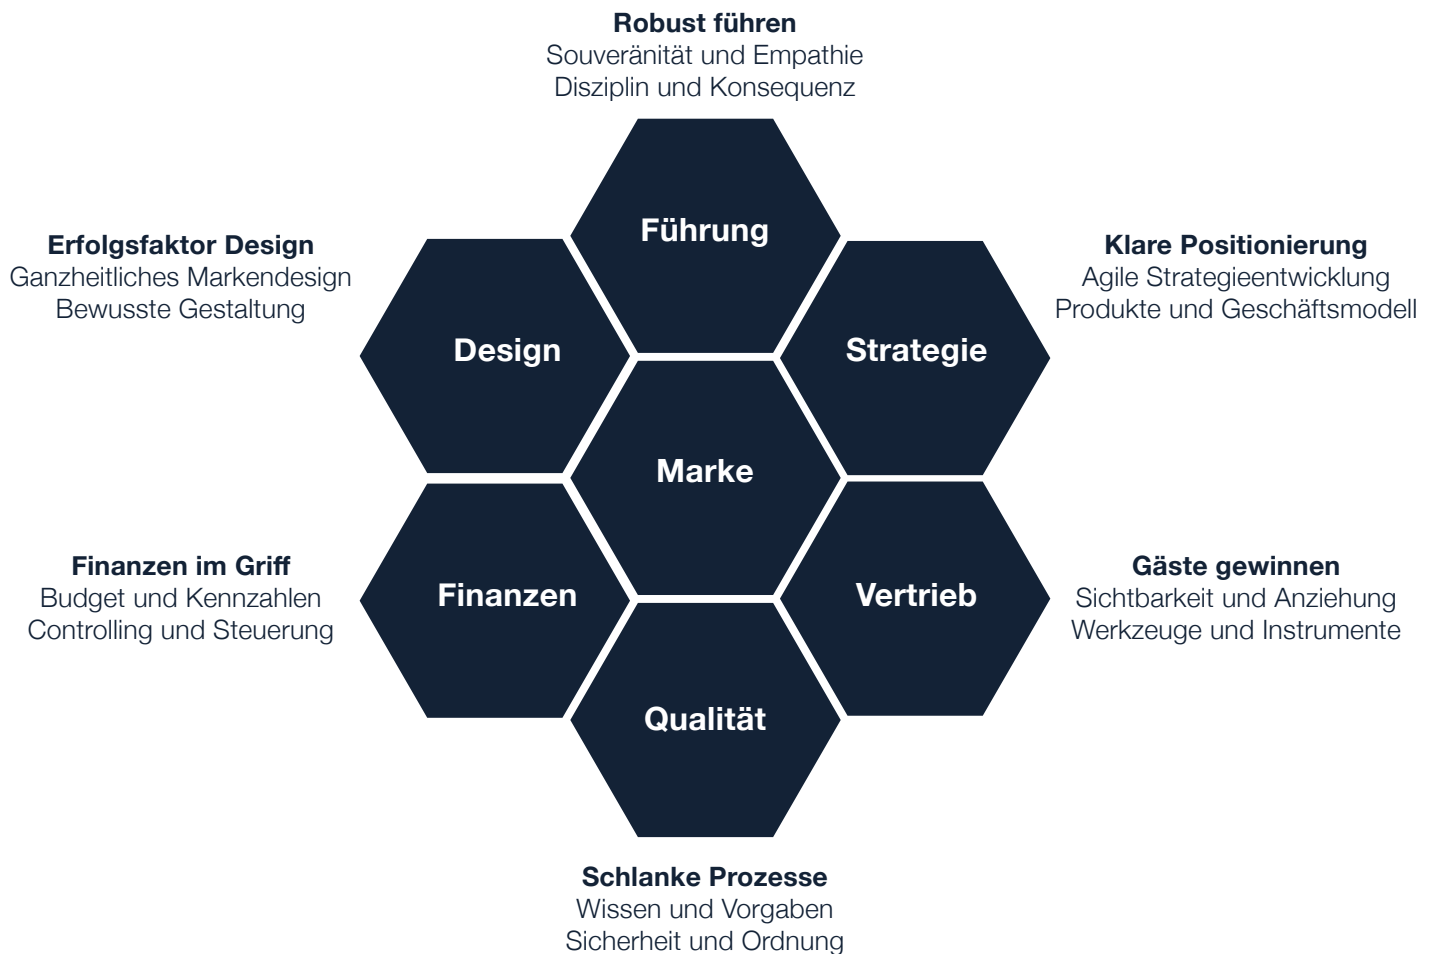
**Robust führen**
Souveränität und Empathie
Disziplin und Konsequenz

**Erfolgsfaktor Design**
Ganzheitliches Markendesign
Bewusste Gestaltung

Führung

**Klare Positionierung**
Agile Strategieentwicklung
Produkte und Geschäftsmodell

Design

Strategie

Marke

**Finanzen im Griff**
Budget und Kennzahlen
Controlling und Steuerung

Finanzen

Vertrieb

**Gäste gewinnen**
Sichtbarkeit und Anziehung
Werkzeuge und Instrumente

Qualität

**Schlanke Prozesse**
Wissen und Vorgaben
Sicherheit und Ordnung